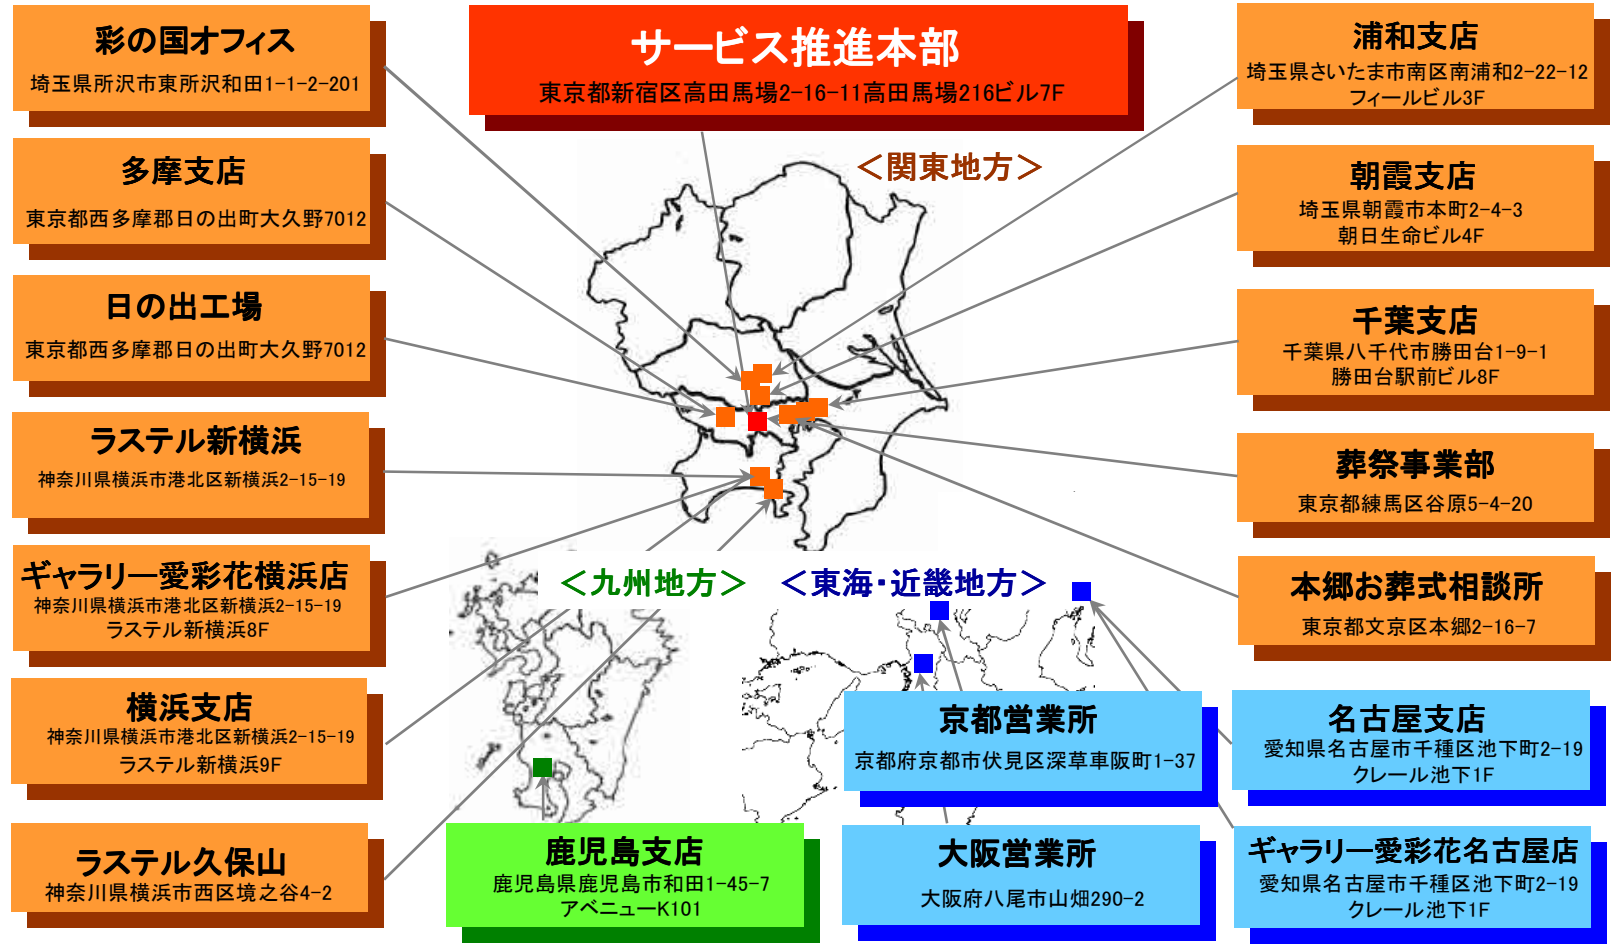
彩の国オフィス
埼玉県所沢市東所沢和田1-1-2-201

サービス推進本部
東京都新宿区高田馬場2-16-11高田馬場216ビル7F

浦和支店
埼玉県さいたま市南区南浦和2-22-12
フィールビル3F

多摩支店
東京都西多摩郡日の出町大久野7012

＜関東地方＞

朝霞支店
埼玉県朝霞市本町2-4-3
朝日生命ビル4F

日の出工場
東京都西多摩郡日の出町大久野7012

千葉支店
千葉県八千代市勝田台1-9-1
勝田台駅前ビル8F

ラステル新横浜
神奈川県横浜市港北区新横浜2-15-19

葬祭事業部
東京都練馬区谷原5-4-20

ギャラリー愛彩花横浜店
神奈川県横浜市港北区新横浜2-15-19
ラステル新横浜8F

＜九州地方＞

＜東海・近畿地方＞

本郷お葬式相談所
東京都文京区本郷2-16-7

横浜支店
神奈川県横浜市港北区新横浜2-15-19
ラステル新横浜9F

京都営業所
京都府京都市伏見区深草車阪町1-37

名古屋支店
愛知県名古屋市千種区池下町2-19
クレール池下1F

ラステル久保山
神奈川県横浜市西区境之谷4-2

鹿児島支店
鹿児島県鹿児島市和田1-45-7
アベニューK101

大阪営業所
大阪府八尾市山畑290-2

ギャラリー愛彩花名古屋店
愛知県名古屋市千種区池下町2-19
クレール池下1F